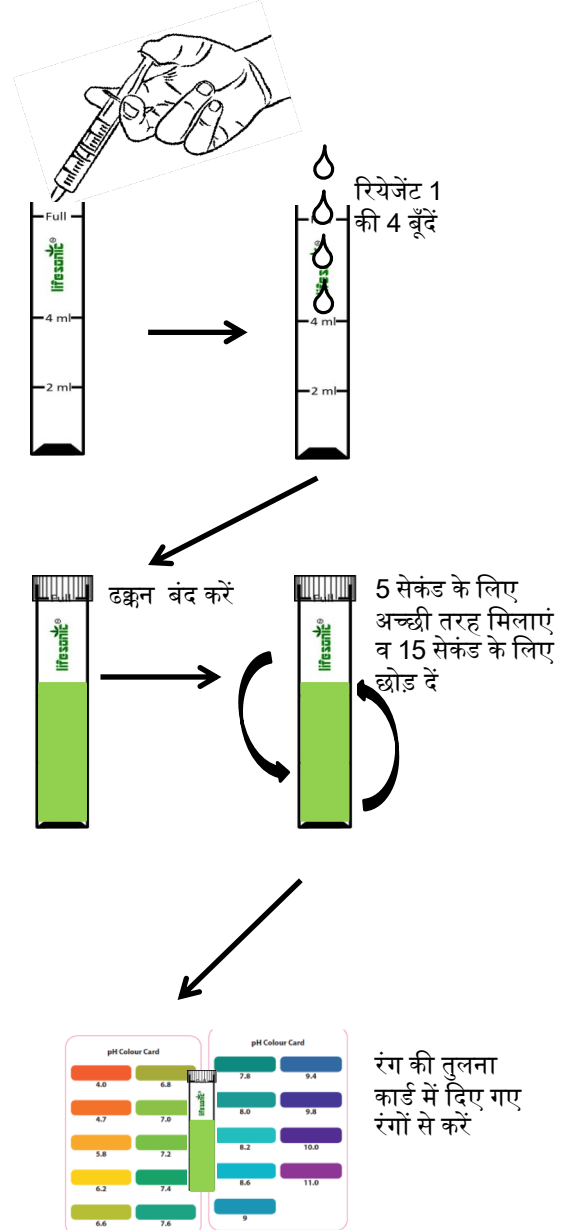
Full
lifesonic®
4 ml
2 ml

रियेजेंट 1 की 4 बूँदें
4 ml
2 ml

ढक्कन बंद करें
lifesonic®

5 सेकंड के लिए अच्छी तरह मिलाएं व 15 सेकंड के लिए छोड़ दें
lifesonic®

pH Colour Card
4.0
6.8
4.7
7.0
5.8
7.2
6.2
7.4
6.6
7.6

pH Colour Card
7.8
9.4
8.0
9.8
8.2
10.0
8.6
11.0
9

lifesonic®

रंग की तुलना कार्ड में दिए गए रंगों से करें